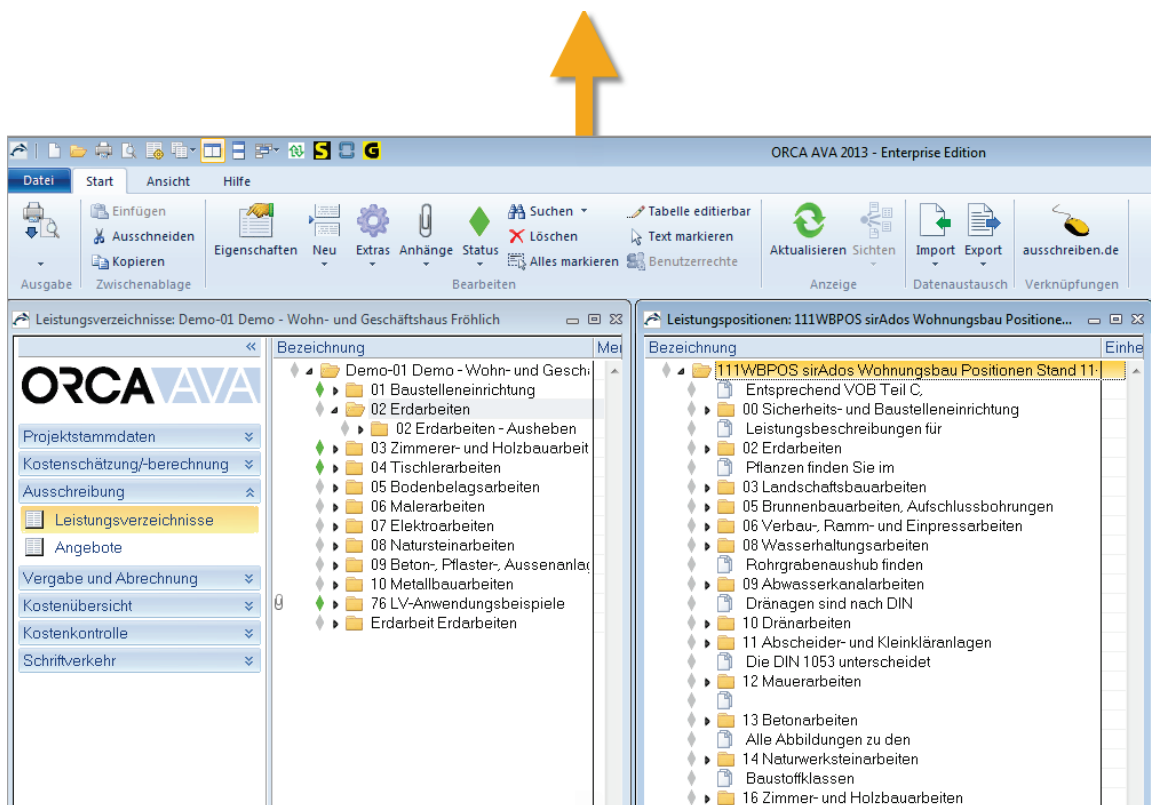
ORCA AVA 2013 - Enterprise Edition

Datei Start Ansicht Hilfe

Ausgabe
Einfügen
Ausschneiden
Kopieren
Zwischenablage
Eigenschaften Neu Extras Anhänge Status
Suchen
Löschen
Alles markieren
Tabelle editierbar
Text markieren
Benutzerrechte
Bearbeiten
Aktualisieren Sichten
Anzeige
Import Export
Datenaustausch
ausschreiben.de
Verknüpfungen

Leistungsverzeichnisse: Demo-01 Demo - Wohn- und Geschäftshaus Fröhlich

ORCA AVA

Projektstammdaten
Kostenschätzung/-berechnung
Ausschreibung
Leistungsverzeichnisse
Angebote
Vergabe und Abrechnung
Kostenübersicht
Kostenkontrolle
Schriftverkehr

Bezeichnung | Me
Demo-01 Demo - Wohn- und Geschä
01 Baustelleneinrichtung
02 Erdarbeiten
02 Erdarbeiten - Ausheben
03 Zimmerer- und Holzbauarbeit
04 Tischlerarbeiten
05 Bodenbelagsarbeiten
06 Malerarbeiten
07 Elektroarbeiten
08 Natursteinarbeiten
09 Beton-, Pflaster-, Aussenanlag
10 Metallbauarbeiten
76 LV-Anwendungsbeispiele
Erdarbeit Erdarbeiten

Leistungspositionen: 111WBPOS sirAdos Wohnungsbau Positione...

Bezeichnung | Einhe
111WBPOS sirAdos Wohnungsbau Positionen Stand 11-
Entsprechend VOB Teil C,
00 Sicherheits- und Baustelleneinrichtung
Leistungsbeschreibungen für
02 Erdarbeiten
Pflanzen finden Sie im
03 Landschaftsbauarbeiten
05 Brunnenbauarbeiten, Aufschlussbohrungen
06 Verbau-, Ramm- und Einpressarbeiten
08 Wasserhaltungsarbeiten
Rohrgrabenaushub finden
09 Abwasserkanalarbeiten
Dränagen sind nach DIN
10 Dränarbeiten
11 Abscheider- und Kleinkläranlagen
Die DIN 1053 unterscheidet
12 Mauerarbeiten
13 Betonarbeiten
Alle Abbildungen zu den
14 Naturwerksteinarbeiten
Baustoffklassen
16 Zimmer- und Holzbauarbeiten